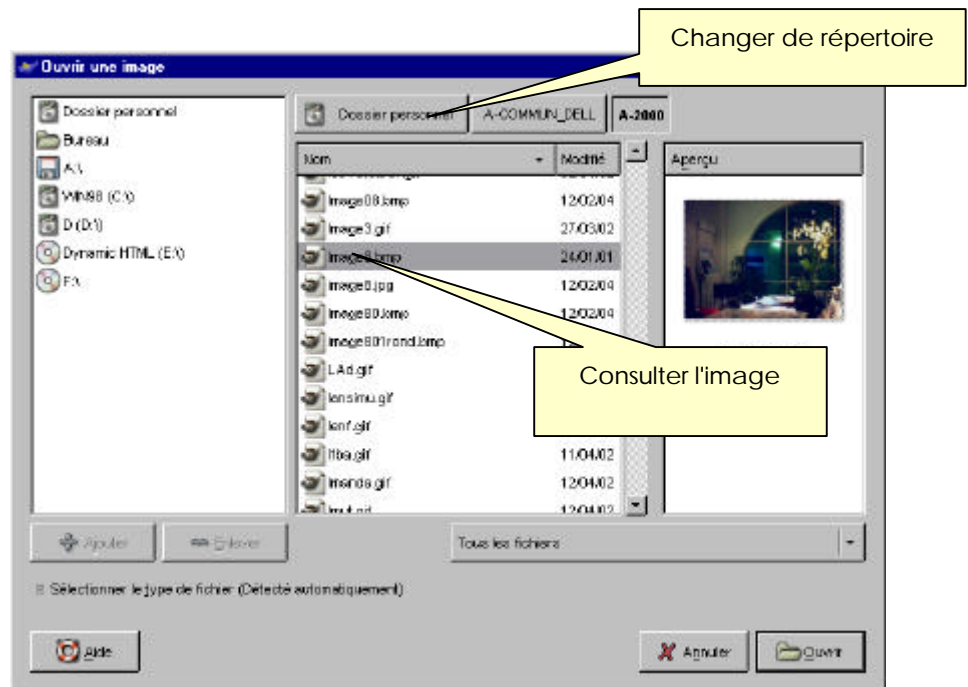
Ouvrir une image

Changer de répertoire

Dossier personnel
Bureau
A:\
Win98 (C:\)
D (D:\)
Dynamic HTML (E:\)
F:\

Dossier personnel | A-COMMUN_DELL | A-2000

| Nom | Modifié |
|---|---|
| image08.bmp | 12/02/04 |
| image3.gif | 27/03/02 |
| image8.bmp | 24/01/01 |
| image8.jpg | 12/02/04 |
| image80.bmp | 12/02/04 |
| image801rond.bmp | |
| LAd.gif | |
| lensimu.gif | |
| lenf.gif | |
| lfba.gif | 11/04/02 |
| lmanda.gif | 12/04/02 |
| lmut.gif | 12/04/02 |

Aperçu

Consulter l'image

Ajouter
Enlever
Tous les fichiers

Sélectionner le type de fichier (Détecté automatiquement)

Aide
Annuler
Ouvrir